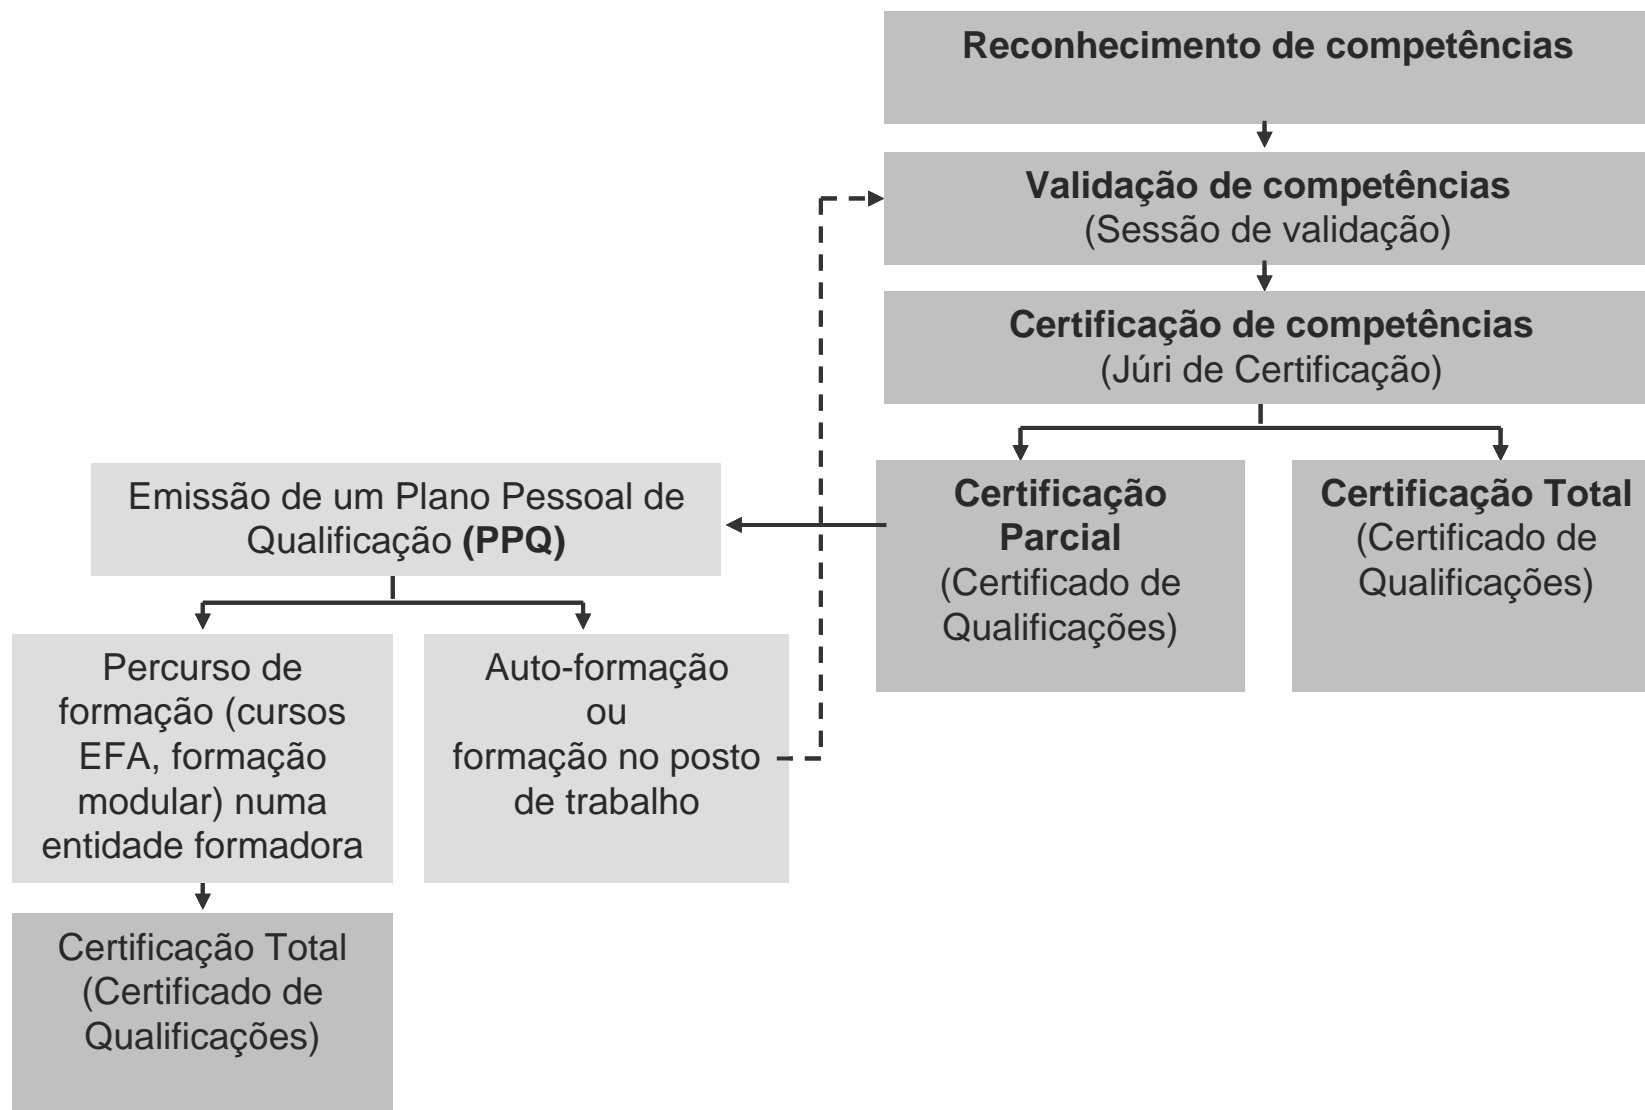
Reconhecimento de competências

Validação de competências
(Sessão de validação)

Certificação de competências
(Júri de Certificação)

Certificação Parcial
(Certificado de Qualificações)

Certificação Total
(Certificado de Qualificações)

Emissão de um Plano Pessoal de Qualificação **(PPQ)**

Percurso de formação (cursos EFA, formação modular) numa entidade formadora

Auto-formação
ou
formação no posto de trabalho

Certificação Total
(Certificado de Qualificações)